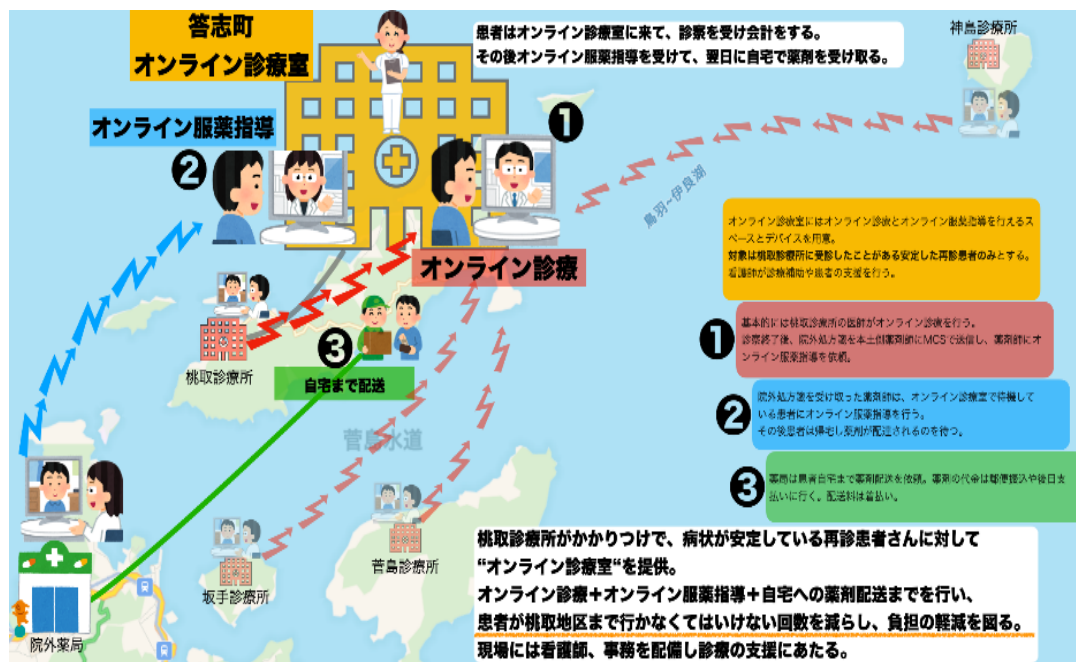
答志町
オンライン診療室

患者はオンライン診療室に来て、診察を受け会計をする。
その後オンライン服薬指導を受けて、翌日に自宅で薬剤を受け取る。

神島診療所

オンライン服薬指導

❷

❶

鳥羽-伊良湖

オンライン診療室にはオンライン診療とオンライン服薬指導を行えるスペースとデバイスを用意。
対象は桃取診療所に受診したことがある安定した再診患者のみとする。
看護師が診療補助や患者の支援を行う。

オンライン診療

❶ 基本的には桃取診療所の医師がオンライン診療を行う。
診察終了後、院外処方箋を本土側薬剤師にMCSで送信し、薬剤師にオンライン服薬指導を依頼。

桃取診療所

❸

自宅まで配送

❷ 院外処方箋を受け取った薬剤師は、オンライン診療室で待機している患者にオンライン服薬指導を行う。
その後患者は帰宅し薬剤が配送されるのを待つ。

菅島水道

❸ 薬局は患者自宅まで薬剤配送を依頼。薬剤の代金は郵便振込や後日支払いに行く。配送料は着払い。

坂手診療所

菅島診療所

院外薬局

桃取診療所がかかりつけで、病状が安定している再診患者さんに対して“オンライン診療室“を提供。
オンライン診療＋オンライン服薬指導＋自宅への薬剤配送までを行い、
患者が桃取地区まで行かなくてはいけない回数を減らし、負担の軽減を図る。
現場には看護師、事務を配備し診療の支援にあたる。